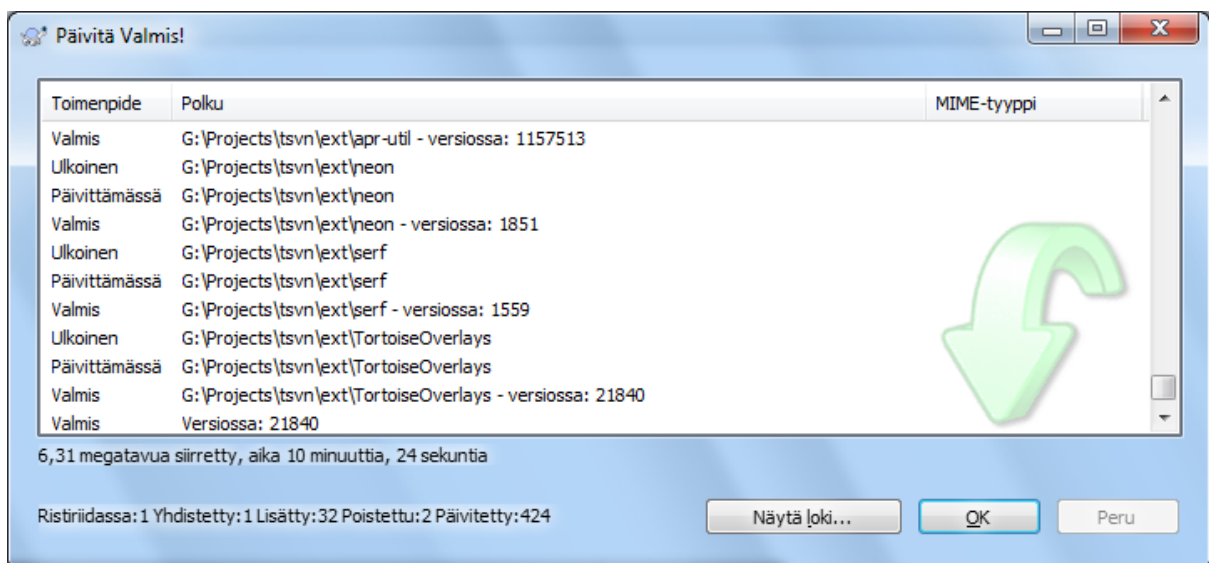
Päivitä Valmis!

| Toimenpide | Polku | MIME-tyyppi |
|---|---|---|
| Valmis | G:\Projects\tsvn\ext\apr-util - versiossa: 1157513 | |
| Ulkoinen | G:\Projects\tsvn\ext\neon | |
| Päivittämässä | G:\Projects\tsvn\ext\neon | |
| Valmis | G:\Projects\tsvn\ext\neon - versiossa: 1851 | |
| Ulkoinen | G:\Projects\tsvn\ext\serf | |
| Päivittämässä | G:\Projects\tsvn\ext\serf | |
| Valmis | G:\Projects\tsvn\ext\serf - versiossa: 1559 | |
| Ulkoinen | G:\Projects\tsvn\ext\TortoiseOverlays | |
| Päivittämässä | G:\Projects\tsvn\ext\TortoiseOverlays | |
| Valmis | G:\Projects\tsvn\ext\TortoiseOverlays - versiossa: 21840 | |
| Valmis | Versiossa: 21840 | |

6,31 megatavua siirretty, aika 10 minuuttia, 24 sekuntia

Ristiriidassa:1 Yhdistetty:1 Lisätty:32 Poistettu:2 Päivitetty:424

Näytä loki...

OK

Peru